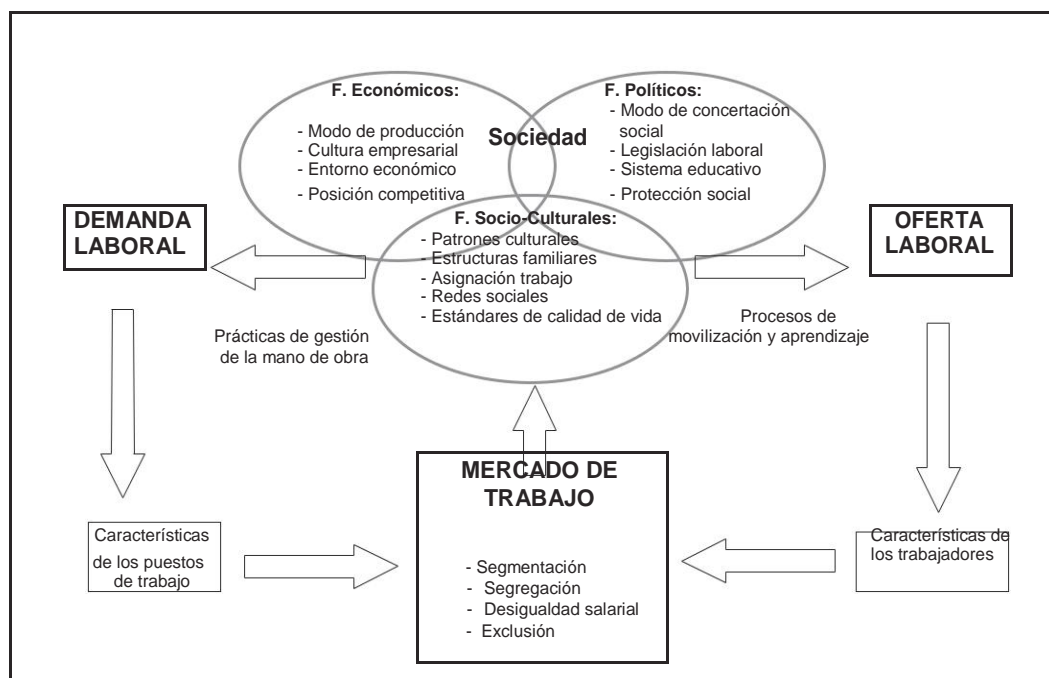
F. Económicos:
- Modo de producción
- Cultura empresarial
- Entorno económico
- Posición competitiva

Sociedad

F. Políticos:
- Modo de concertación social
- Legislación laboral
- Sistema educativo
- Protección social

DEMANDA LABORAL

F. Socio-Culturales:
- Patrones culturales
- Estructuras familiares
- Asignación trabajo
- Redes sociales
- Estándares de calidad de vida

OFERTA LABORAL

Prácticas de gestión de la mano de obra

Procesos de movilización y aprendizaje

MERCADO DE TRABAJO

- Segmentación
- Segregación
- Desigualdad salarial
- Exclusión

Características de los puestos de trabajo

Características de los trabajadores